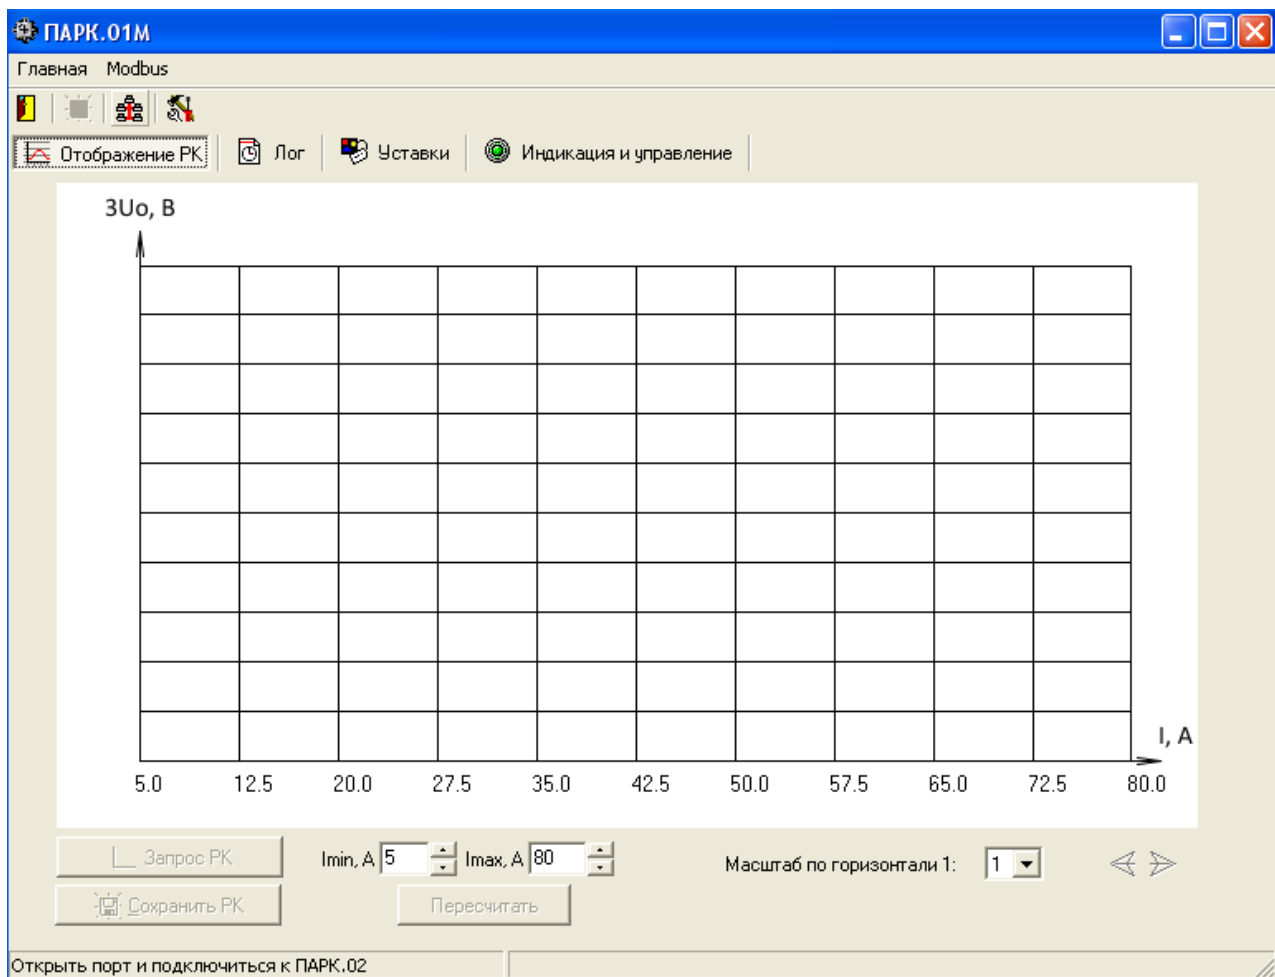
ПАРК.01М

Главная Modbus

Отображение РК Лог Уставки Индикация и управление

3Uo, В

I, A

5.0 12.5 20.0 27.5 35.0 42.5 50.0 57.5 65.0 72.5 80.0

Запрос РК

Сохранить РК

Imin, A 5 Imax, A 80

Пересчитать

Масштаб по горизонтали 1: 1

Открыть порт и подключиться к ПАРК.02